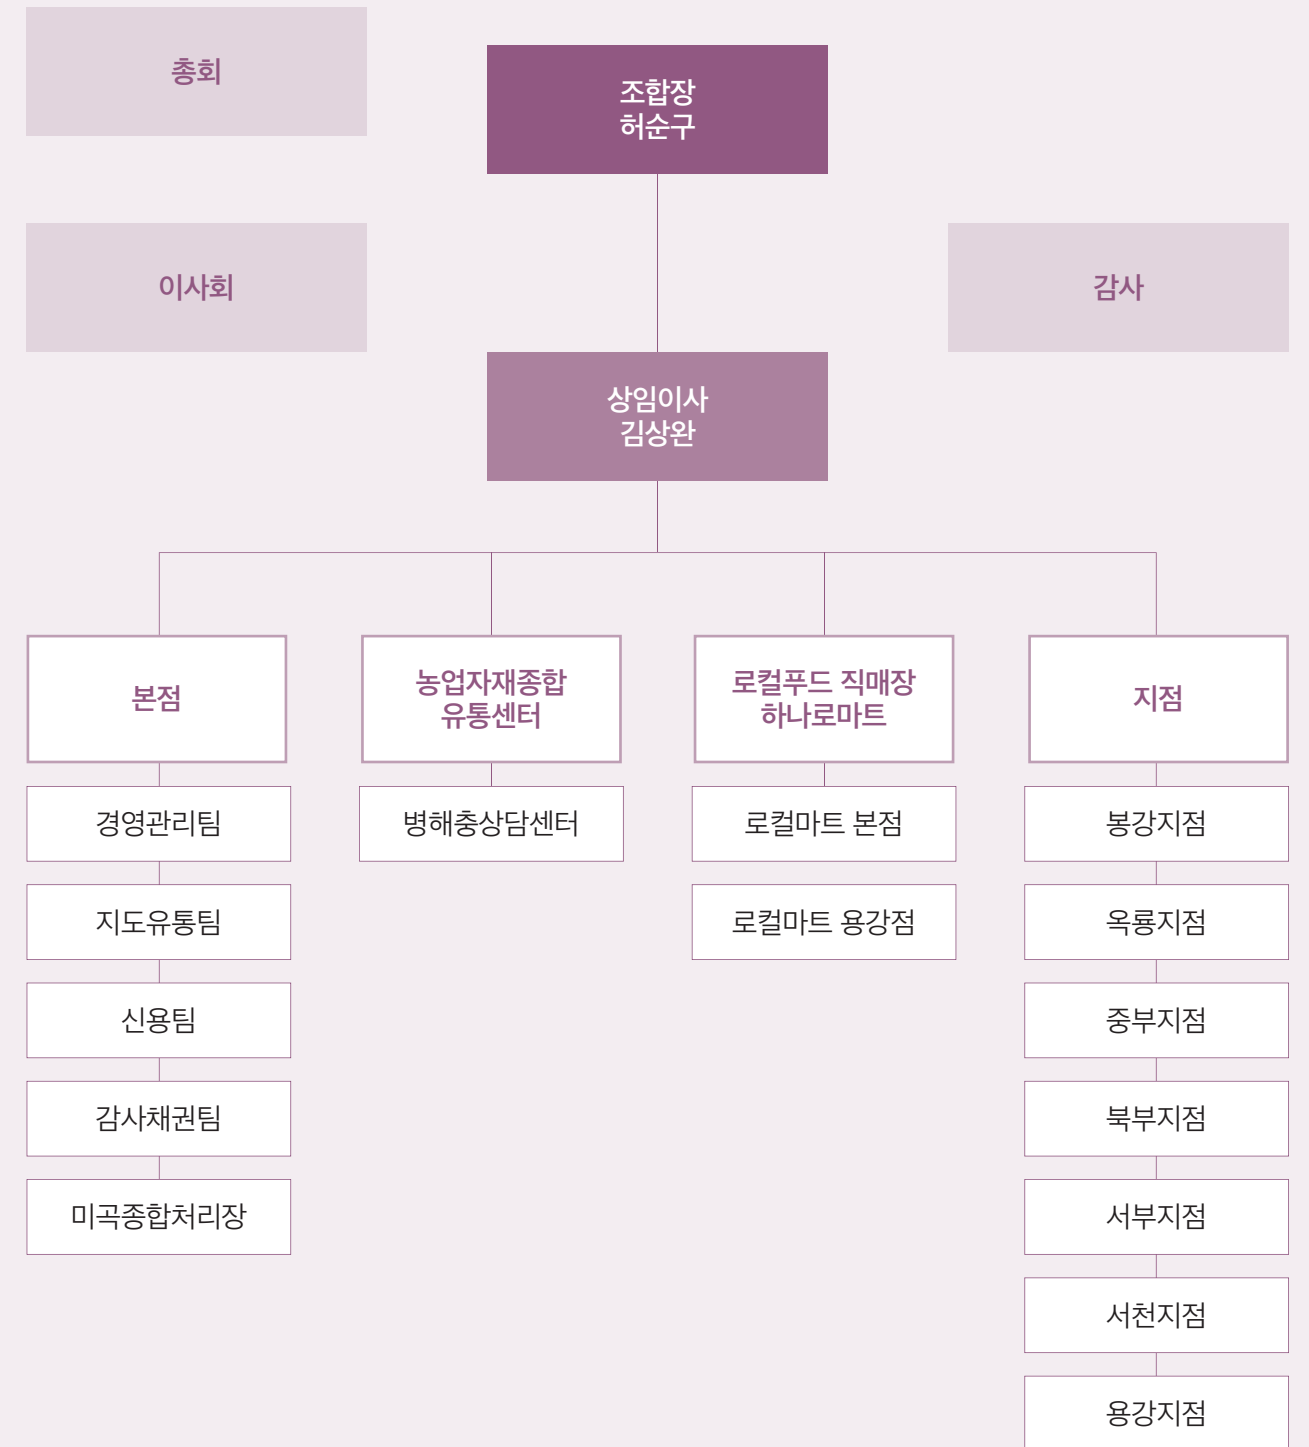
총회

조합장
허순구

이사회

감사

상임이사
김상완

본점

경영관리팀

지도유통팀

신용팀

감사채권팀

미곡종합처리장

농업자재종합
유통센터

병해충상담센터

로컬푸드 직매장
하나로마트

로컬마트 본점

로컬마트 용강점

지점

봉강지점

옥룡지점

중부지점

북부지점

서부지점

서천지점

용강지점